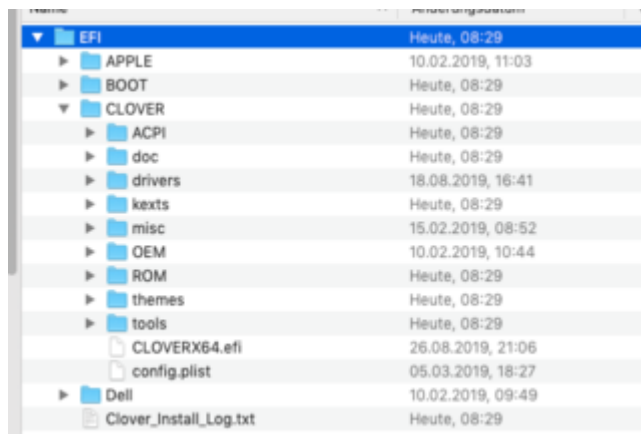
| Name | Änderungsdatum |
|---|---|
| EFI | Heute, 08:29 |
| APPLE | 10.02.2019, 11:03 |
| BOOT | Heute, 08:29 |
| CLOVER | Heute, 08:29 |
| ACPI | Heute, 08:29 |
| doc | Heute, 08:29 |
| drivers | 18.08.2019, 16:41 |
| kexts | Heute, 08:29 |
| misc | 15.02.2019, 08:52 |
| OEM | 10.02.2019, 10:44 |
| ROM | Heute, 08:29 |
| themes | Heute, 08:29 |
| tools | Heute, 08:29 |
| CLOVERX64.efi | 26.08.2019, 21:06 |
| config.plist | 05.03.2019, 18:27 |
| Dell | 10.02.2019, 09:49 |
| Clover_Install_Log.txt | Heute, 08:29 |